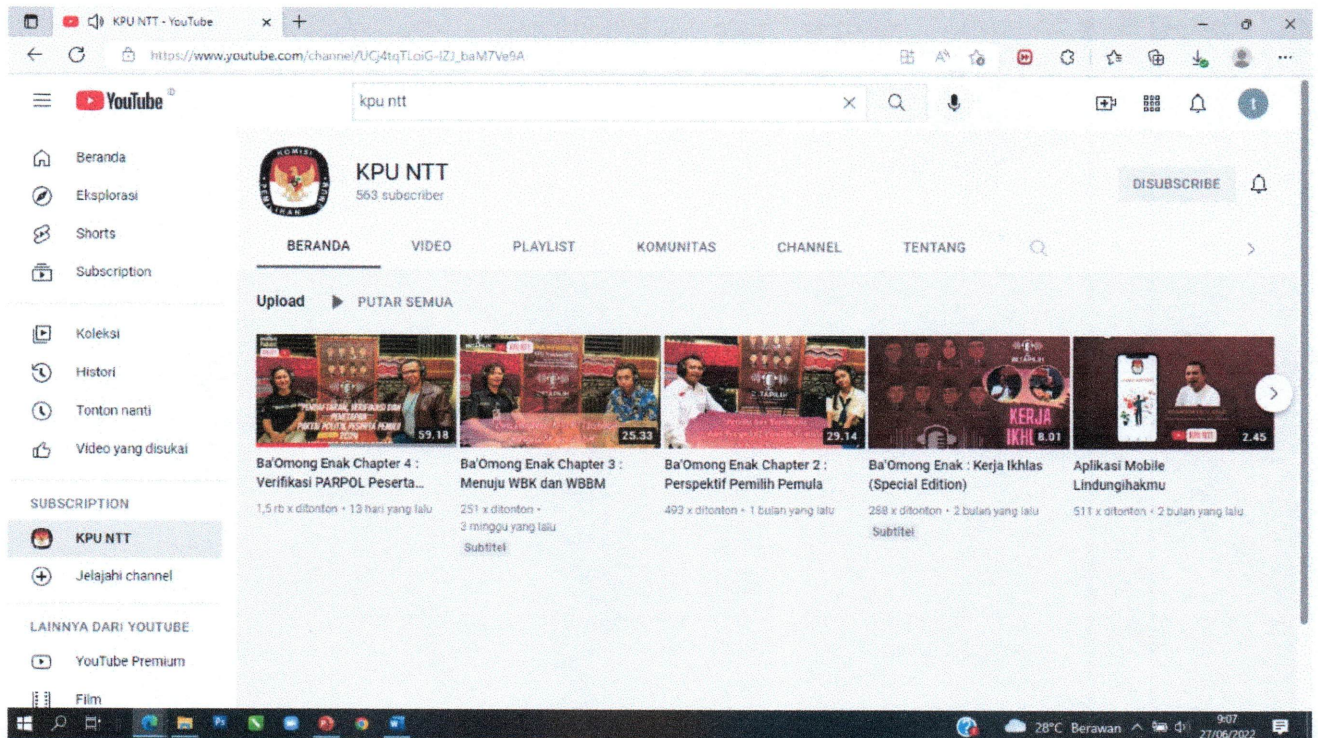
KPU NTT - YouTube

https://www.youtube.com/channel/UCj4tqTLoiG-IZJ_baM7Ve9A

YouTube ID

kpu ntt

Beranda
Eksplorasi
Shorts
Subscription

Koleksi
Histori
Tonton nanti
Video yang disukai

SUBSCRIPTION
KPU NTT
Jelajahi channel

LAINNYA DARI YOUTUBE
YouTube Premium
Film

KPU NTT
563 subscriber

DISUBSCRIBE

BERANDA VIDEO PLAYLIST KOMUNITAS CHANNEL TENTANG

Upload PUTAR SEMUA

59.18
Ba'Omong Enak Chapter 4 : Verifikasi PARPOL Peserta...
1,5 rb x ditonton • 13 hari yang lalu

25.33
Ba'Omong Enak Chapter 3 : Menuju WBK dan WBBM
251 x ditonton • 3 minggu yang lalu
Subtitel

29.14
Ba'Omong Enak Chapter 2 : Perspektif Pemilih Pemula
493 x ditonton • 1 bulan yang lalu

KERJA IKHL 8.01
Ba'Omong Enak : Kerja Ikhlas (Special Edition)
288 x ditonton • 2 bulan yang lalu
Subtitel

2.45
Aplikasi Mobile Lindungihakmu
511 x ditonton • 2 bulan yang lalu

28°C Berawan 9:07 27/06/2022